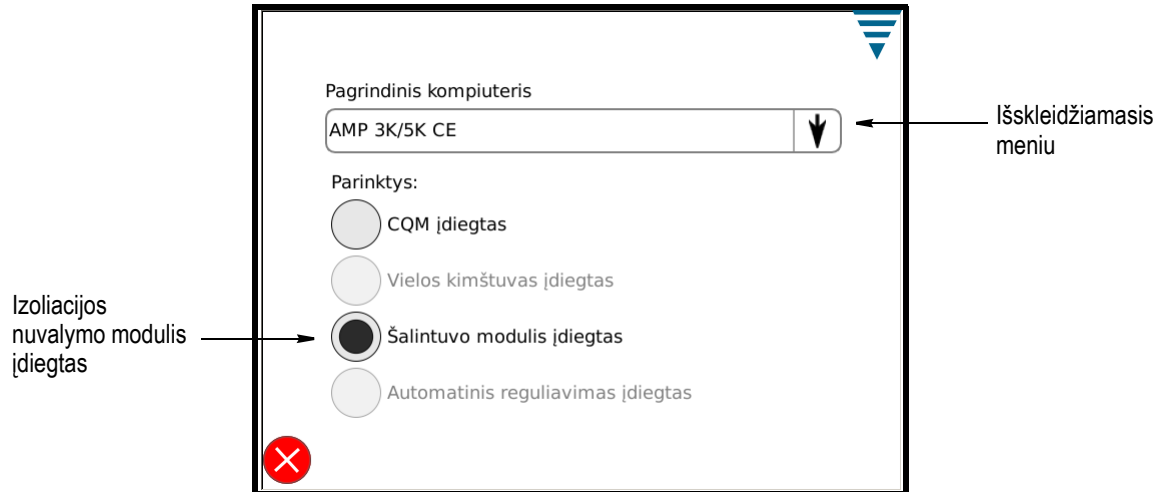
Pagrindinis kompiuteris

AMP 3K/5K CE

Išskleidžiamasis meniu

Parinktys:

CQM įdiegtas

Vielos kimštuvas įdiegtas

Izoliacijos nuvalymo modulis įdiegtas

Šalintuvo modulis įdiegtas

Automatinis reguliavimas įdiegtas